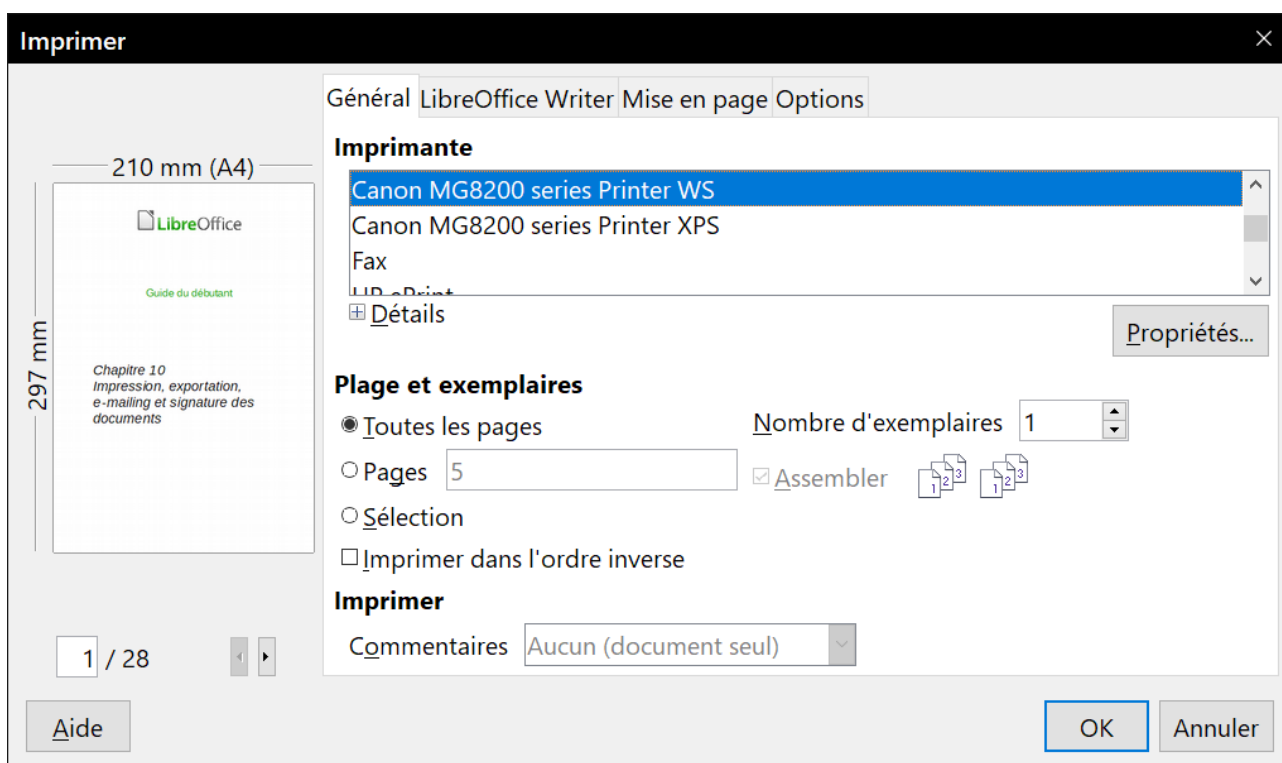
Imprimer

210 mm (A4)

297 mm

LibreOffice

Guide du débutant

Chapitre 10
Impression, exportation, e-mailing et signature des documents

1 / 28

Général LibreOffice Writer Mise en page Options

Imprimante

Canon MG8200 series Printer WS
Canon MG8200 series Printer XPS
Fax
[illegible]

Détails

Propriétés...

Plage et exemplaires

Toutes les pages

Pages 5

Sélection

Imprimer dans l'ordre inverse

Nombre d'exemplaires 1

Assembler

1 2 3 1 2 3

Imprimer

Commentaires Aucun (document seul)

Aide

OK

Annuler